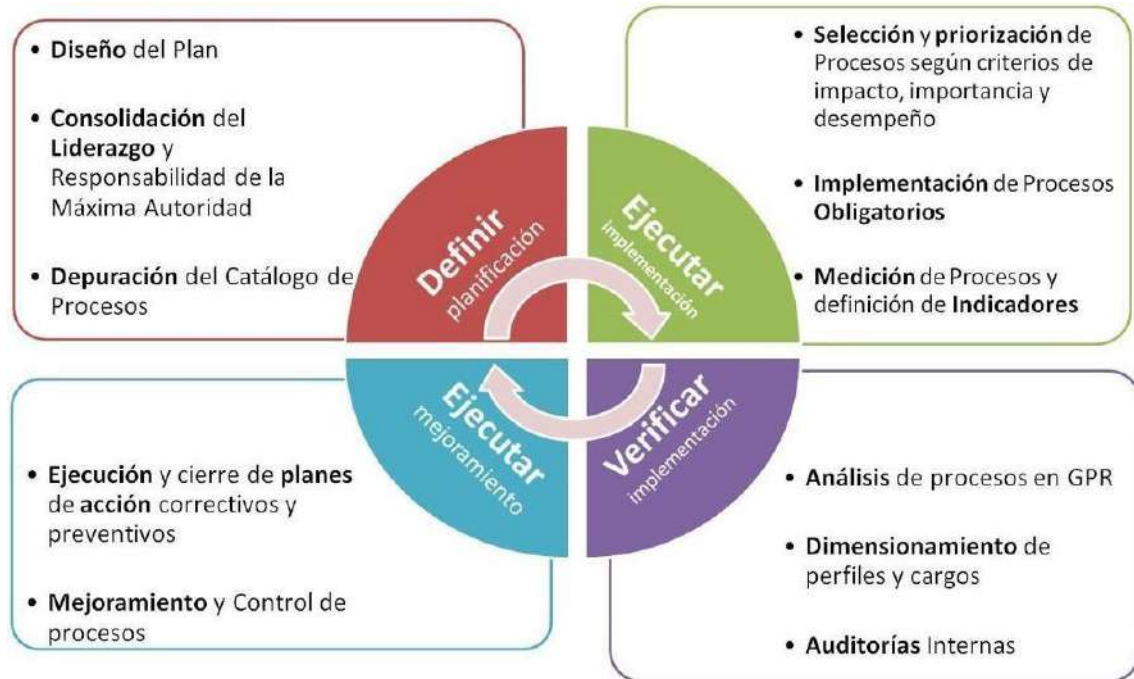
• Diseño del Plan

• Consolidación del Liderazgo y Responsabilidad de la Máxima Autoridad

• Depuración del Catálogo de Procesos

• Selección y priorización de Procesos según criterios de impacto, importancia y desempeño

• Implementación de Procesos Obligatorios

• Medición de Procesos y definición de Indicadores

Definir
planificación

Ejecutar
implementación

Ejecutar
mejoramiento

Verificar
implementación

• Ejecución y cierre de planes de acción correctivos y preventivos

• Mejoramiento y Control de procesos

• Análisis de procesos en GPR

• Dimensionamiento de perfiles y cargos

• Auditorías Internas